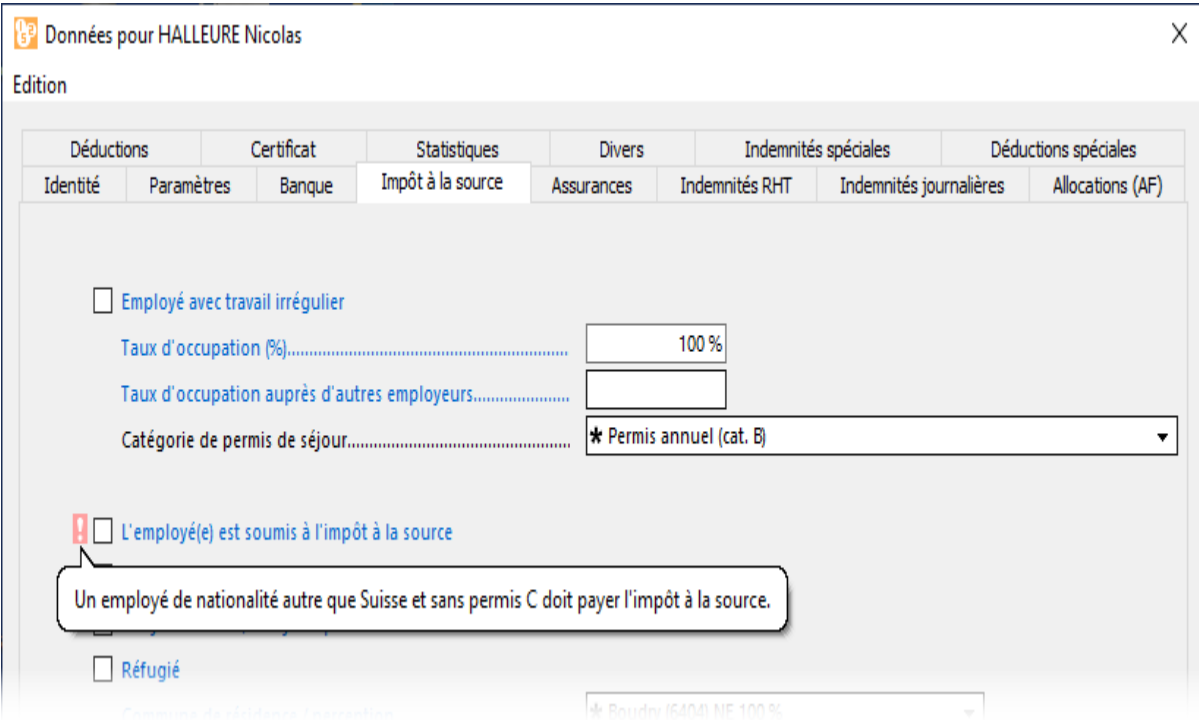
Données pour HALLEURE Nicolas

Edition

Déductions
Certificat
Statistiques
Divers
Indemnités spéciales
Déductions spéciales
Identité
Paramètres
Banque
Impôt à la source
Assurances
Indemnités RHT
Indemnités journalières
Allocations (AF)

Employé avec travail irrégulier

Taux d'occupation (%)............................................................ 100 %

Taux d'occupation auprès d'autres employeurs......................

Catégorie de permis de séjour............................................... * Permis annuel (cat. B)

L'employé(e) est soumis à l'impôt à la source

Un employé de nationalité autre que Suisse et sans permis C doit payer l'impôt à la source.

Réfugié

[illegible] * Boudry (6404) NE 100 %